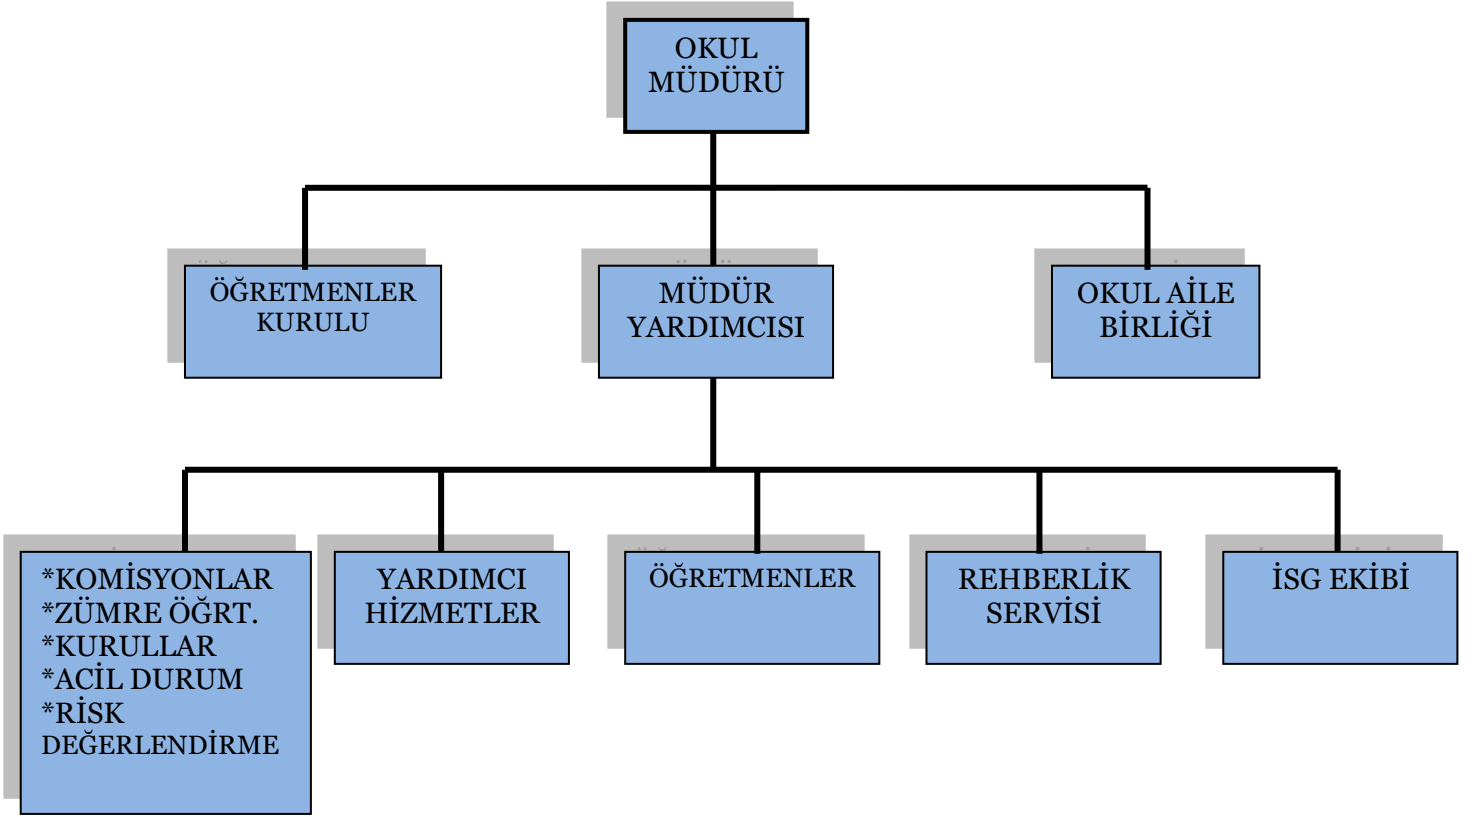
OKUL MÜDÜRÜ

ÖĞRETMENLER KURULU

MÜDÜR YARDIMCISI

OKUL AİLE BİRLİĞİ

*KOMİSYONLAR
*ZÜMRE ÖĞRT.
*KURULLAR
*ACİL DURUM
*RİSK DEĞERLENDİRME

YARDIMCI HİZMETLER

ÖĞRETMENLER

REHBERLİK SERVİSİ

İSG EKİBİ